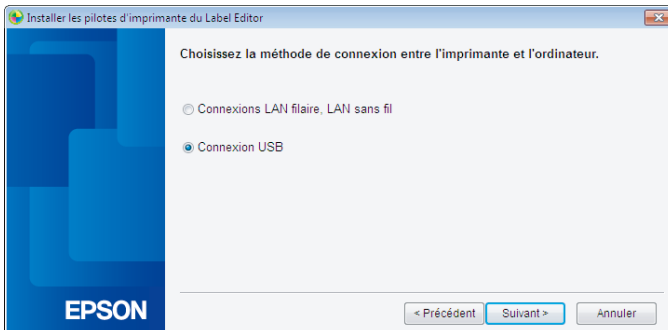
Installer les pilotes d'imprimante du Label Editor

Choisissez la méthode de connexion entre l'imprimante et l'ordinateur.

Connexions LAN filaire, LAN sans fil

Connexion USB

EPSON

< Précédent

Suivant >

Annuler